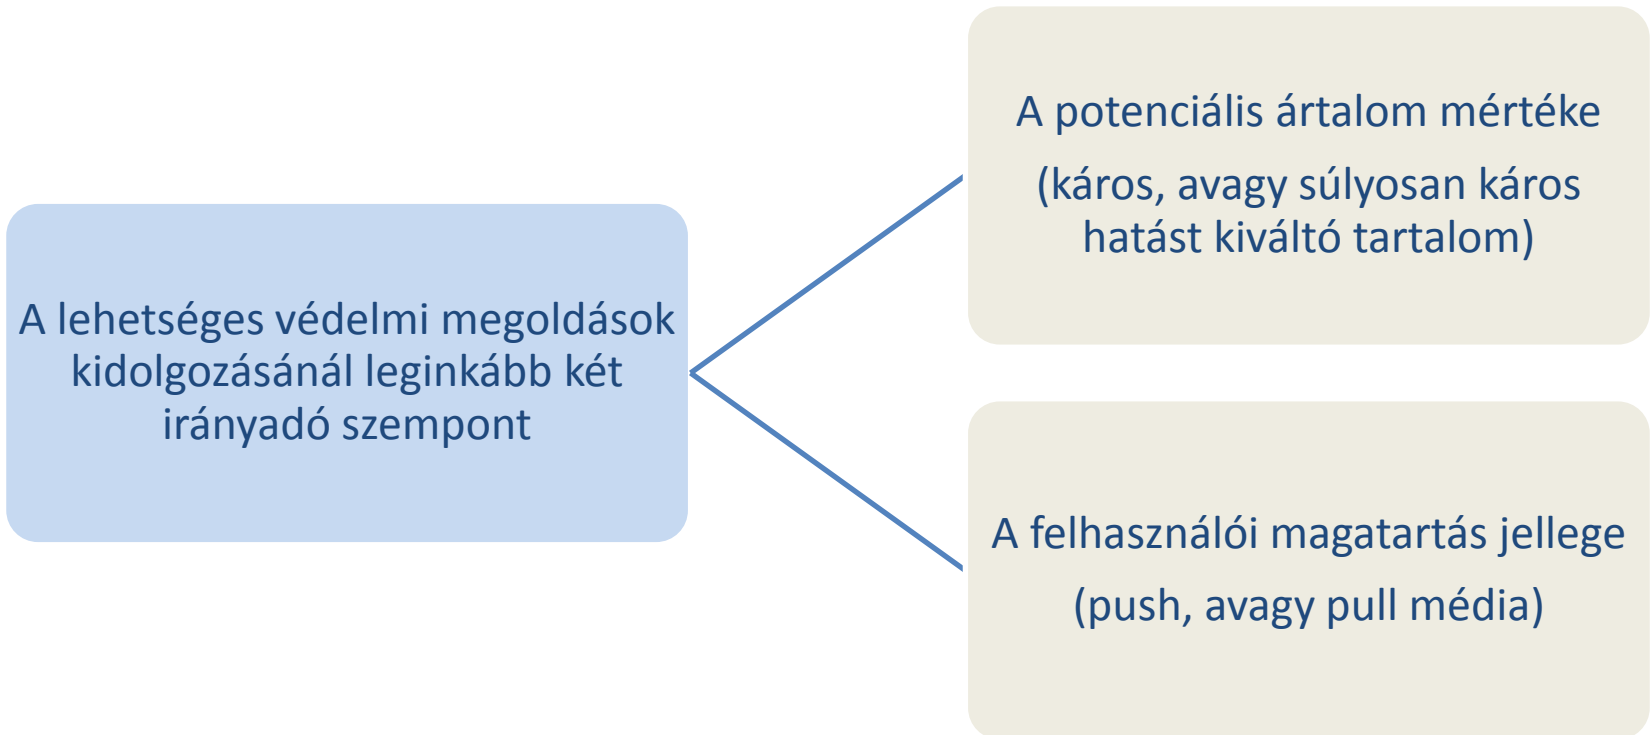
A lehetséges védelmi megoldások kidolgozásánál leginkább két irányadó szempont

A potenciális ártalom mértéke

(káros, avagy súlyosan káros hatást kiváltó tartalom)

A felhasználói magatartás jellege

(push, avagy pull média)